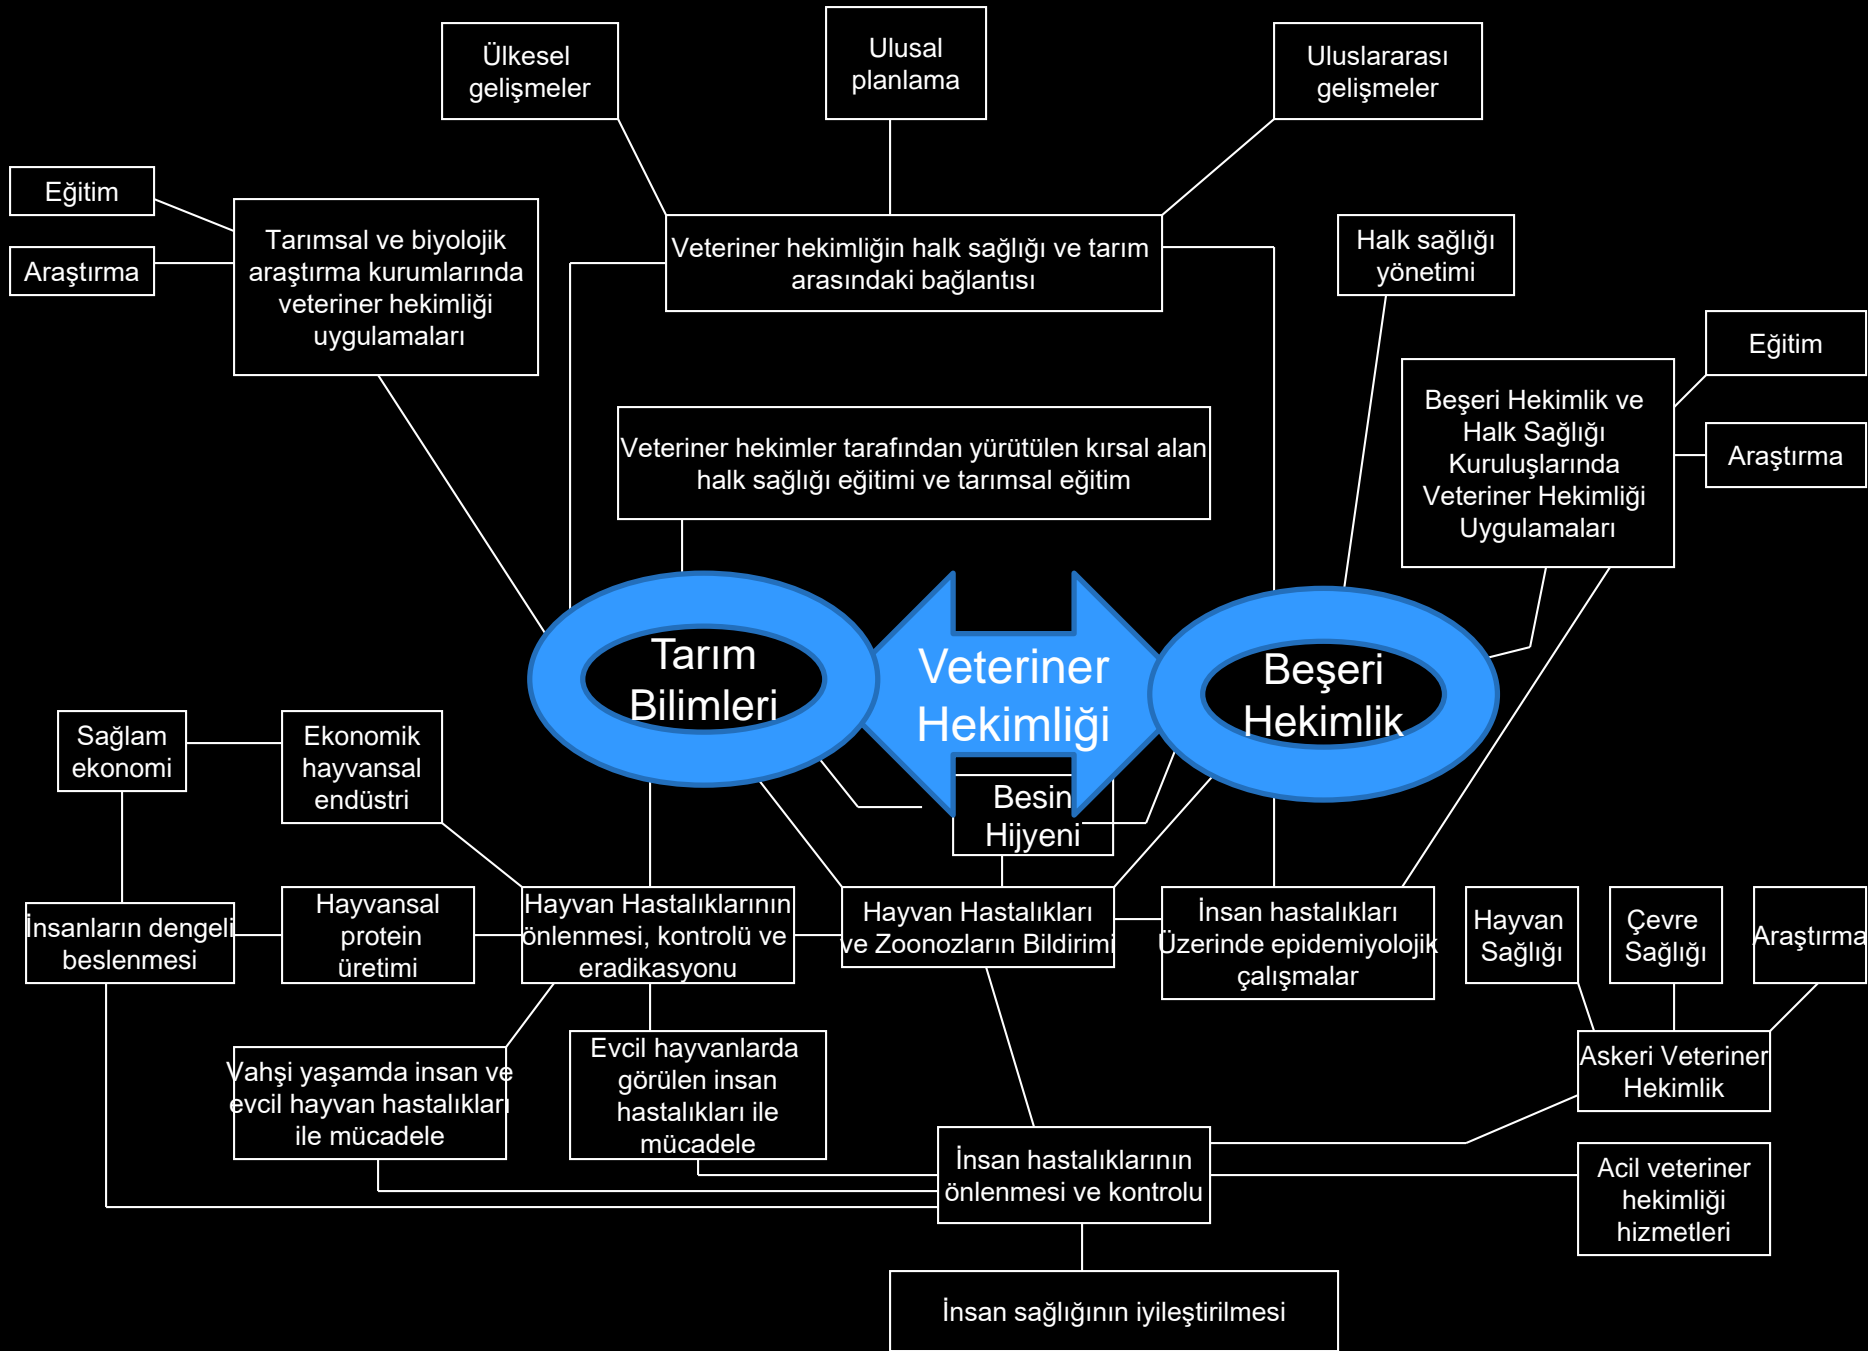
Ülkesel gelişmeler

Ulusal planlama

Uluslararası gelişmeler

Eğitim

Araştırma

Tarımsal ve biyolojik araştırma kurumlarında veteriner hekimliği uygulamaları

Veteriner hekimliğin halk sağlığı ve tarım arasındaki bağlantısı

Halk sağlığı yönetimi

Eğitim

Beşeri Hekimlik ve Halk Sağlığı Kuruluşlarında Veteriner Hekimliği Uygulamaları

Araştırma

Veteriner hekimler tarafından yürütülen kırsal alan halk sağlığı eğitimi ve tarımsal eğitim

Tarım Bilimleri

Veteriner Hekimliği

Beşeri Hekimlik

Sağlam ekonomi

Ekonomik hayvansal endüstri

Besin Hijyeni

İnsanların dengeli beslenmesi

Hayvansal protein üretimi

Hayvan Hastalıklarının önlenmesi, kontrolü ve eradikasyonu

Hayvan Hastalıkları ve Zoonozların Bildirimi

İnsan hastalıkları Üzerinde epidemiyolojik çalışmalar

Hayvan Sağlığı

Çevre Sağlığı

Araştırma

Vahşi yaşamda insan ve evcil hayvan hastalıkları ile mücadele

Evcil hayvanlarda görülen insan hastalıkları ile mücadele

Askeri Veteriner Hekimlik

İnsan hastalıklarının önlenmesi ve kontrolu

Acil veteriner hekimliği hizmetleri

İnsan sağlığının iyileştirilmesi